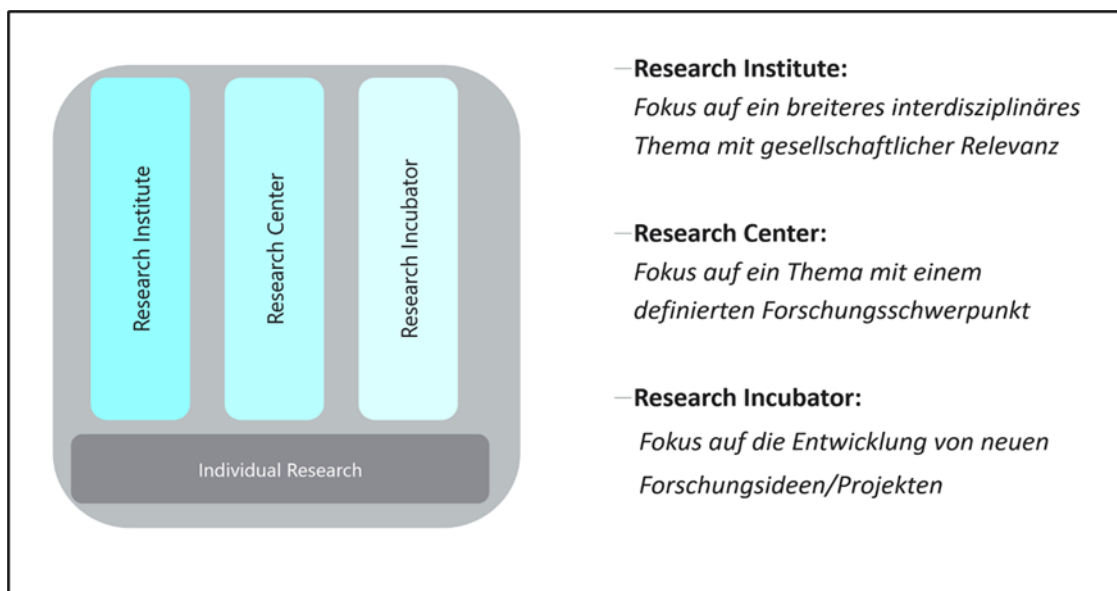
Research Institute

Research Center

Research Incubator

Individual Research

–Research Institute:
*Fokus auf ein breiteres interdisziplinäres Thema mit gesellschaftlicher Relevanz*

–Research Center:
*Fokus auf ein Thema mit einem definierten Forschungsschwerpunkt*

–Research Incubator:
*Fokus auf die Entwicklung von neuen Forschungsideen/Projekten*